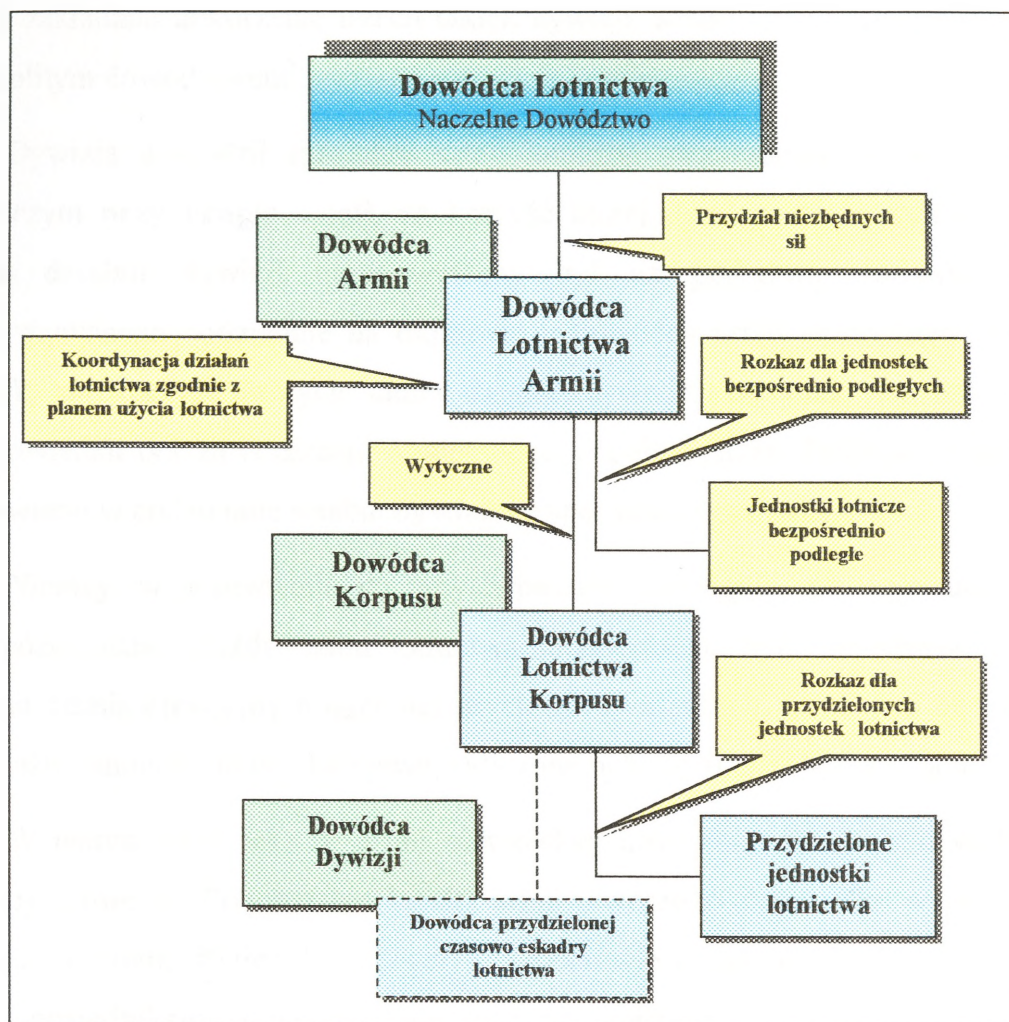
Dowódca Lotnictwa
Naczelne Dowództwo

Przydział niezbędnych sił

Dowódca Armii

Dowódca Lotnictwa Armii

Koordynacja działań lotnictwa zgodnie z planem użycia lotnictwa

Rozkaz dla jednostek bezpośrednio podległych

Wytyczne

Jednostki lotnicze bezpośrednio podległe

Dowódca Korpusu

Dowódca Lotnictwa Korpusu

Rozkaz dla przydzielonych jednostek lotnictwa

Dowódca Dywizji

Przydzielone jednostki lotnictwa

Dowódca przydzielonej czasowo eskadry lotnictwa